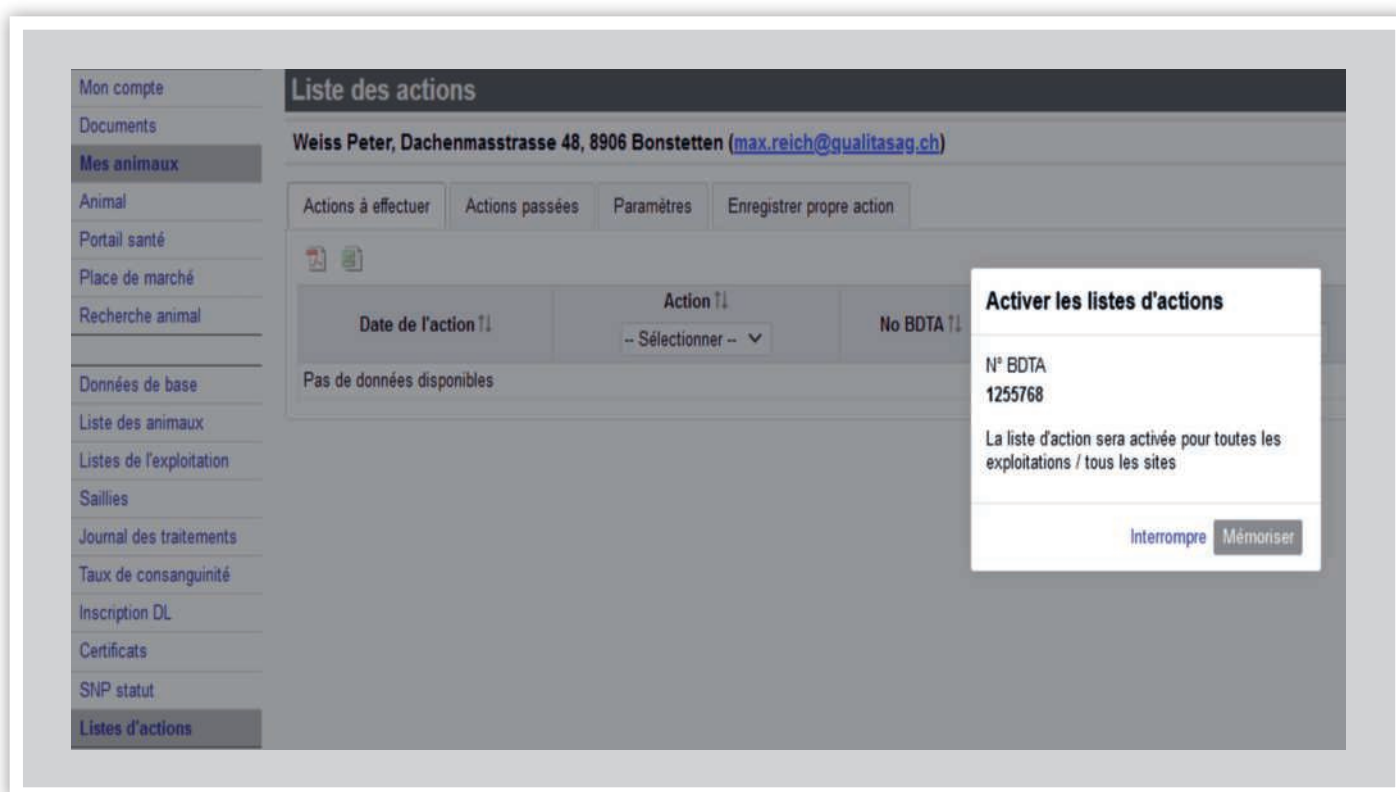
Mon compte
Documents
Mes animaux
Animal
Portail santé
Place de marché
Recherche animal

Données de base
Liste des animaux
Listes de l'exploitation
Saillies
Journal des traitements
Taux de consanguinité
Inscription DL
Certificats
SNP statut
Listes d'actions

Liste des actions

Weiss Peter, Dachenmasstrasse 48, 8906 Bonstetten (max.reich@qualitasag.ch)

Actions à effectuer | Actions passées | Paramètres | Enregistrer propre action

| Date de l'action ⇅ | Action ⇅ -- Sélectionner -- | No BDTA ⇅ |
|---|---|---|
| Pas de données disponibles | | |

Activer les listes d'actions

N° BDTA
1255768

La liste d'action sera activée pour toutes les exploitations / tous les sites

Interrompre Mémoriser